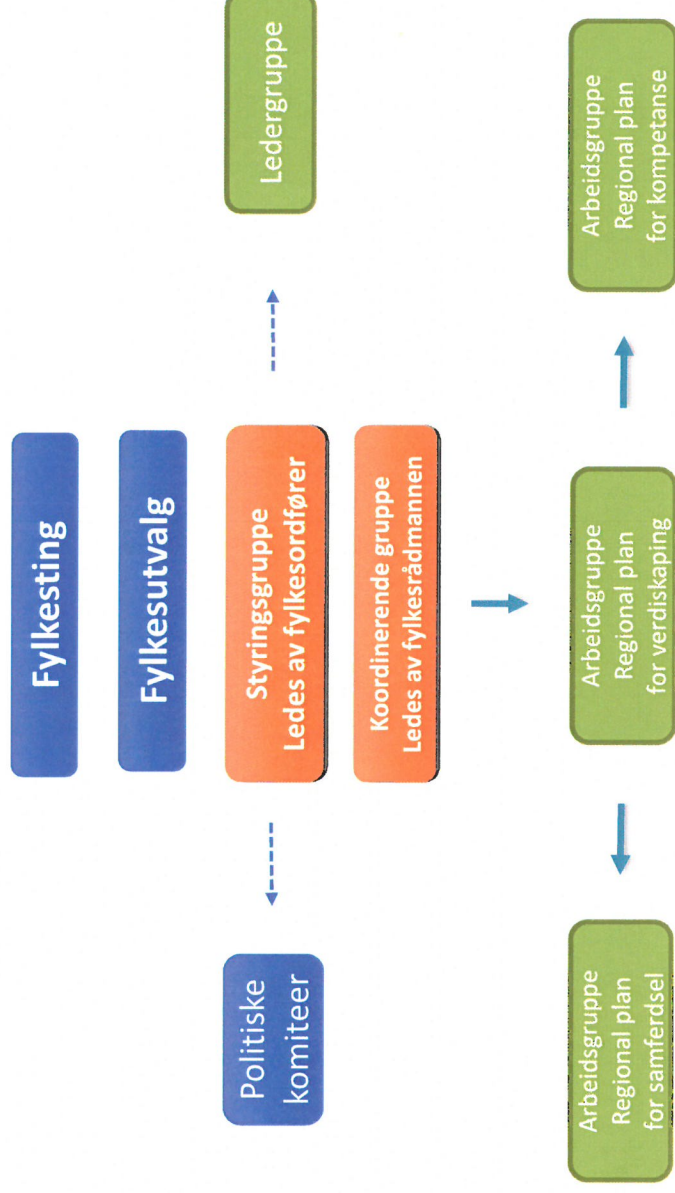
Fylkesting

Fylkesutvalg

Politiske komiteer

Styringsgruppe
Ledes av fylkesordfører

Ledergruppe

Koordinerende gruppe
Ledes av fylkesrådmannen

Arbeidsgruppe
Regional plan
for samferdsel

Arbeidsgruppe
Regional plan
for verdiskaping

Arbeidsgruppe
Regional plan
for kompetanse